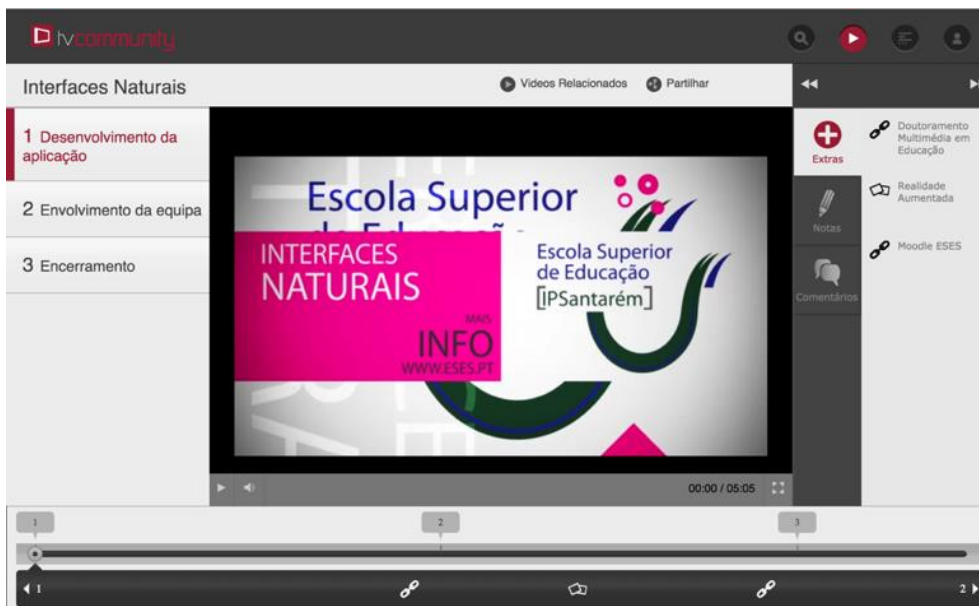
tvcommunity

Interfaces Naturais

Videos Relacionados

Partilhar

1 Desenvolvimento da aplicação

2 Envolvimento da equipa

3 Encerramento

Escola Superior de Educação

INTERFACES NATURAIS

MAIS INFO WWW.ESES.PT

Escola Superior de Educação [IPSantarém]

00:00 / 05:05

Extras

Notas

Comentários

Doutoramento Multimédia em Educação

Realidade Aumentada

Moodle ESES

1

2

3

1

2